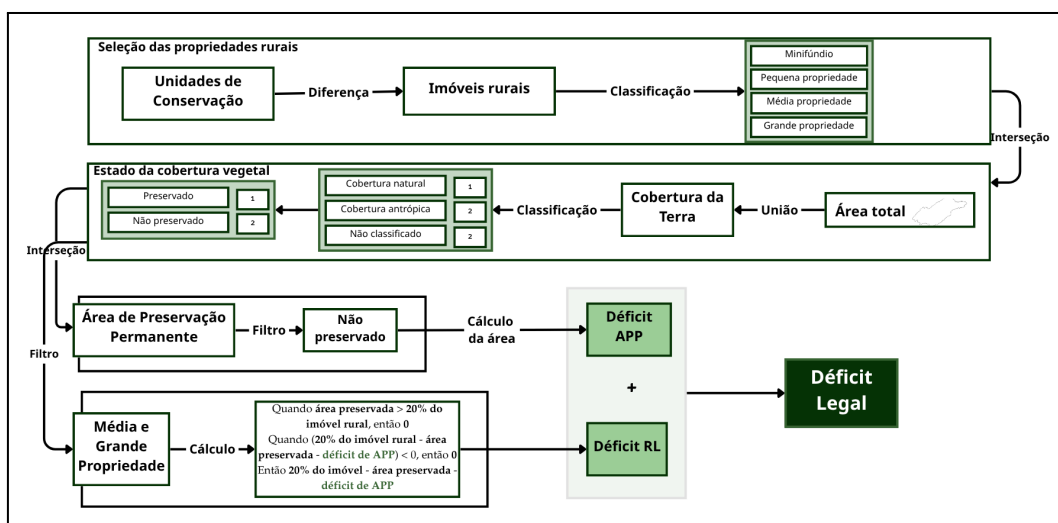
Seleção das propriedades rurais

Unidades de Conservação

Diferença

Imóveis rurais

Classificação

Minifúndio

Pequena propriedade

Média propriedade

Grande propriedade

Interseção

Estado da cobertura vegetal

Preservado 1

Não preservado 2

Cobertura natural 1

Cobertura antrópica 2

Não classificado 2

Classificação

Cobertura da Terra

União

Área total

Interseção

Área de Preservação Permanente

Filtro

Não preservado

Cálculo da área

Déficit APP

+

Déficit Legal

Filtro

Média e Grande Propriedade

Cálculo

Quando área preservada > 20% do imóvel rural, então 0
Quando (20% do imóvel rural - área preservada - déficit de APP) < 0, então 0
Então 20% do imóvel - área preservada - déficit de APP

Déficit RL